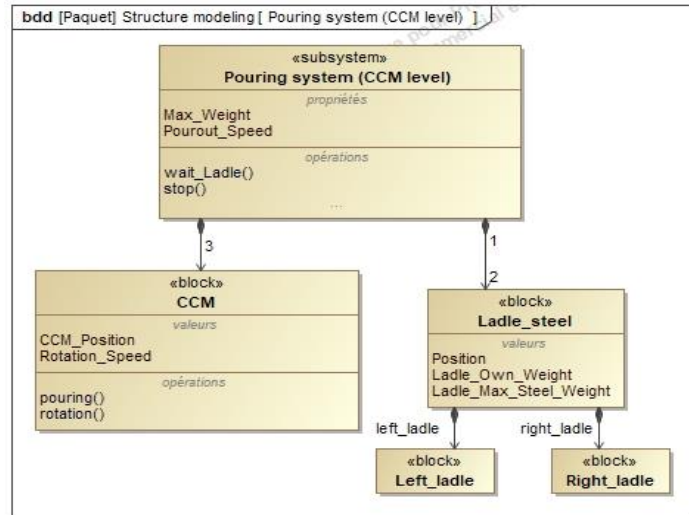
bdd [Paquet] Structure modeling [ Pouring system (CCM level) ]

«subsystem»
Pouring system (CCM level)
propriétés
Max_Weight
Pourout_Speed
opérations
wait_Ladle()
stop()
...

3

1

2

«block»
CCM
valeurs
CCM_Position
Rotation_Speed
opérations
pouring()
rotation()

«block»
Ladle_steel
valeurs
Position
Ladle_Own_Weight
Ladle_Max_Steel_Weight

left_ladle

right_ladle

«block»
Left_ladle

«block»
Right_ladle